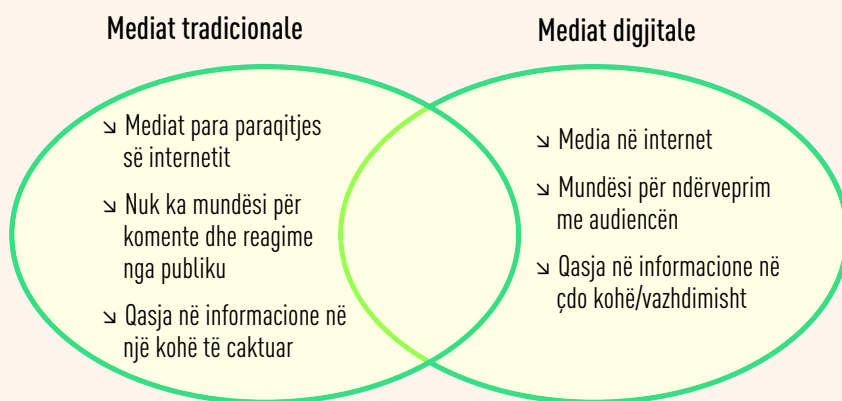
Mediat tradicionale

Mediat digjitale

↘ Mediat para paraqitjes së internetit

↘ Nuk ka mundësi për komente dhe reagime nga publiku

↘ Qasja në informacione në një kohë të caktuar

↘ Media në internet

↘ Mundësi për ndërveprim me audiencën

↘ Qasja në informacione në çdo kohë/vazhdimisht